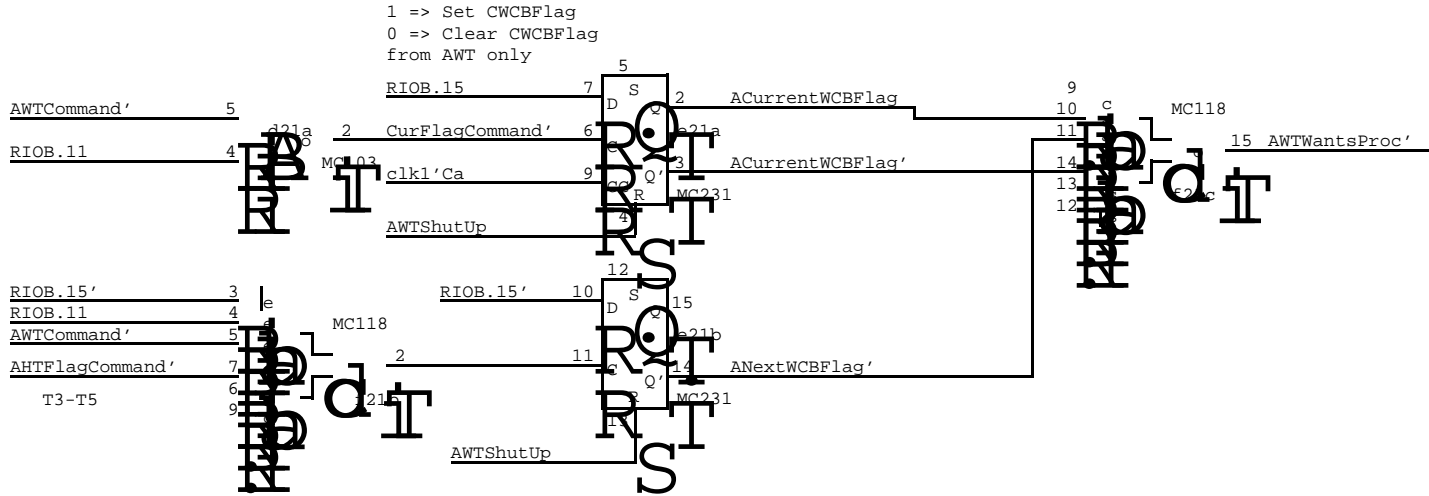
1 => Set CWCBFlag
0 => Clear CWCBFlag
from AWT only

5
RIOB.15 7 D S Q 2 ACurrentWCBFlag
AWTCommand' 5
d21a 2 CurFlagCommand' 6 C e21a
RIOB.11 4 MC103
clk1'Ca 9 CC Q' 3 ACurrentWCBFlag'
R MC231
4
AWTShutUp

9
10 c MC118
11
15 AWTWantsProc'
14
13
12 f21c

12
RIOB.15' 3 e
RIOB.11 4
RIOB.15' 10 D S 15
AWTCommand' 5 MC118 Q
e21b
AHTFlagCommand' 7 2 11 C
6 Q' 14 ANextWCBFlag'
T3-T5 9 f21b R MC231
13
AWTShutUp